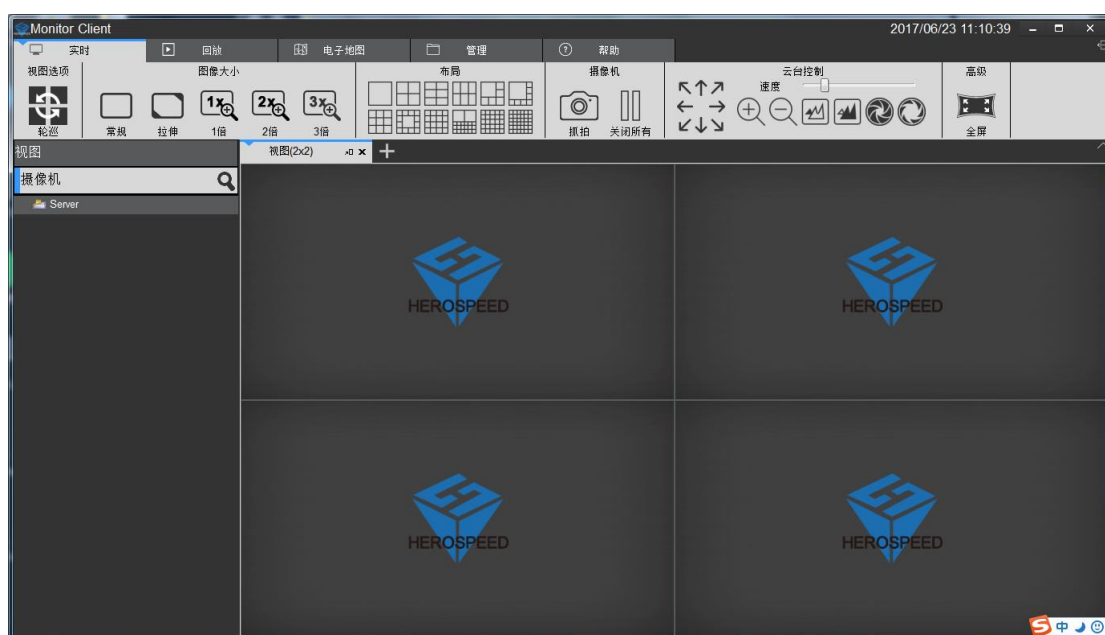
Monitor Client
2017/06/23 11:10:39
实时 回放 电子地图 管理 帮助
视图选项
轮巡
图像大小
常规 拉伸 1倍 2倍 3倍
1x 2x 3x
布局
摄像机
抓拍 关闭所有
云台控制
速度
高级
全屏
视图
摄像机
Server
视图(2x2)
HEROSPEED
HEROSPEED
HEROSPEED
HEROSPEED
中